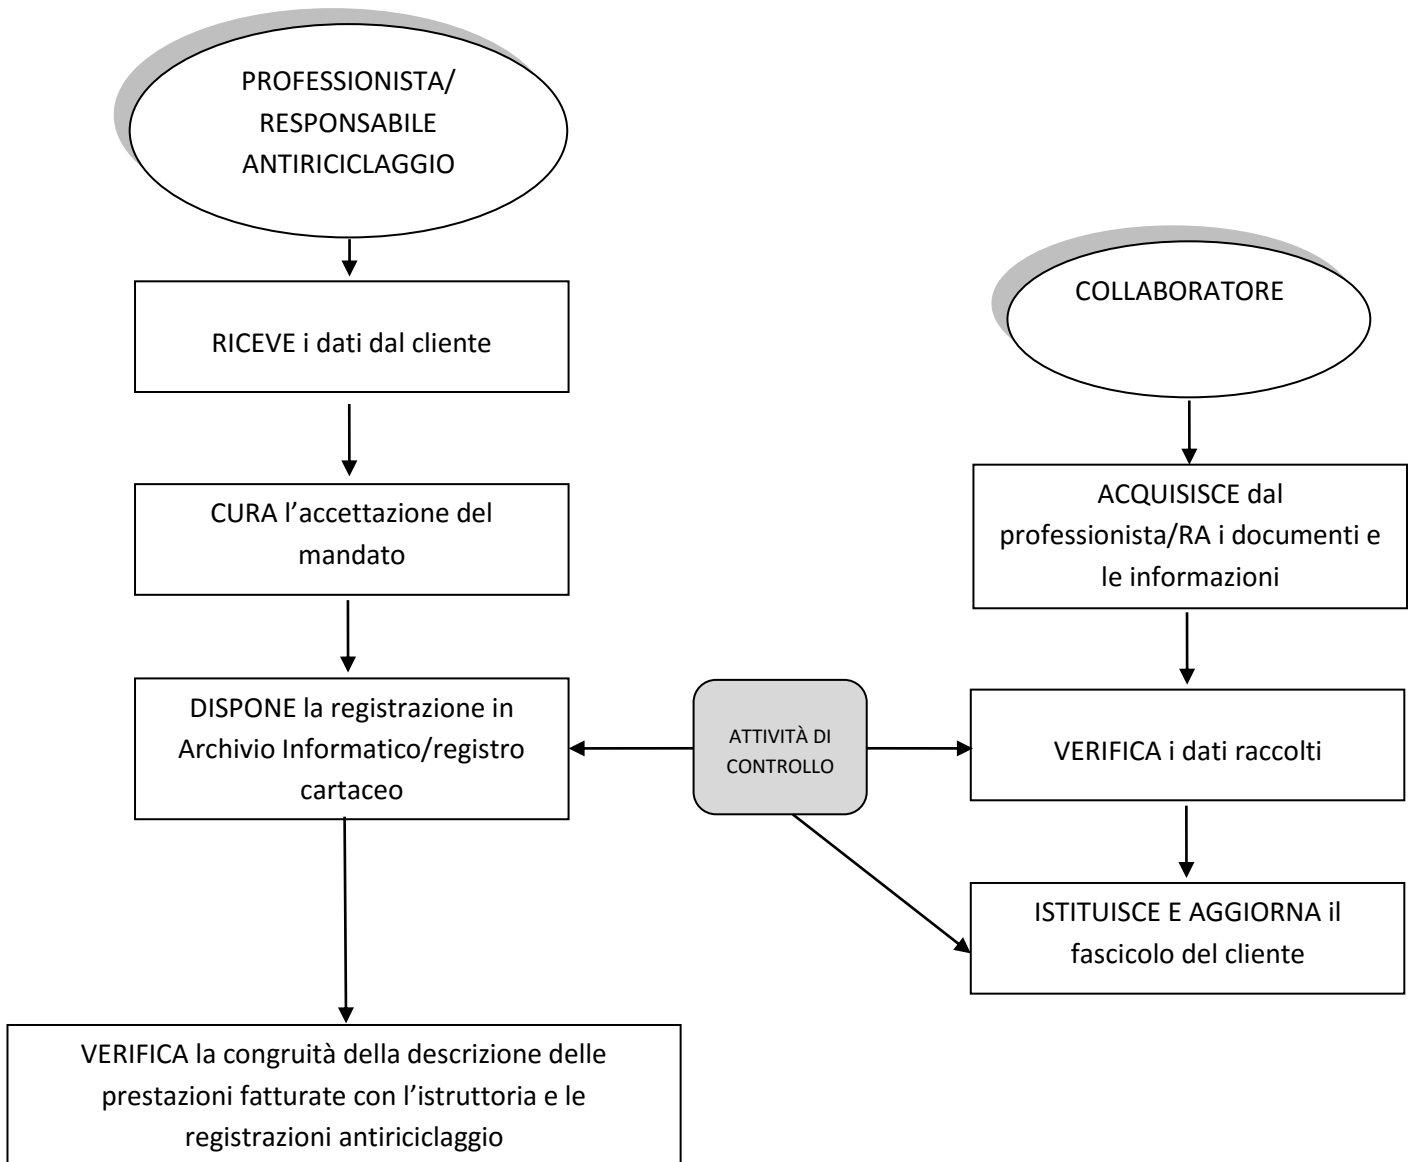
PROFESSIONISTA/ RESPONSABILE ANTIRICICLAGGIO

RICEVE i dati dal cliente

CURA l’accettazione del mandato

DISPONE la registrazione in Archivio Informatico/registro cartaceo

VERIFICA la congruità della descrizione delle prestazioni fatturate con l’istruttoria e le registrazioni antiriciclaggio

ATTIVITÀ DI CONTROLLO

COLLABORATORE

ACQUISISCE dal professionista/RA i documenti e le informazioni

VERIFICA i dati raccolti

ISTITUISCE E AGGIORNA il fascicolo del cliente